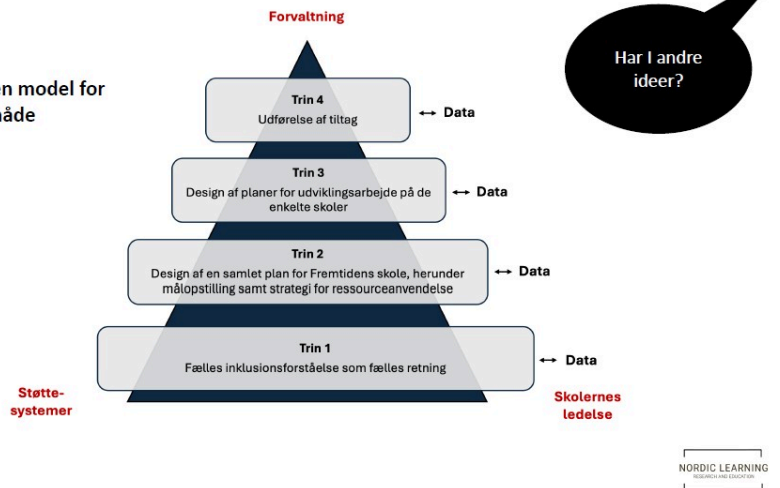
n model for
måde

Forvaltning

Har I andre ideer?

Trin 4
Udførelse af tiltag

↔ Data

Trin 3
Design af planer for udviklingsarbejde på de enkelte skoler

↔ Data

Trin 2
Design af en samlet plan for Fremtidens skole, herunder målopstilling samt strategi for ressourceanvendelse

↔ Data

Trin 1
Fælles inklusionsforståelse som fælles retning

↔ Data

Støttesystemer

Skolernes ledelse

NORDIC LEARNING
RESEARCH AND EDUCATION